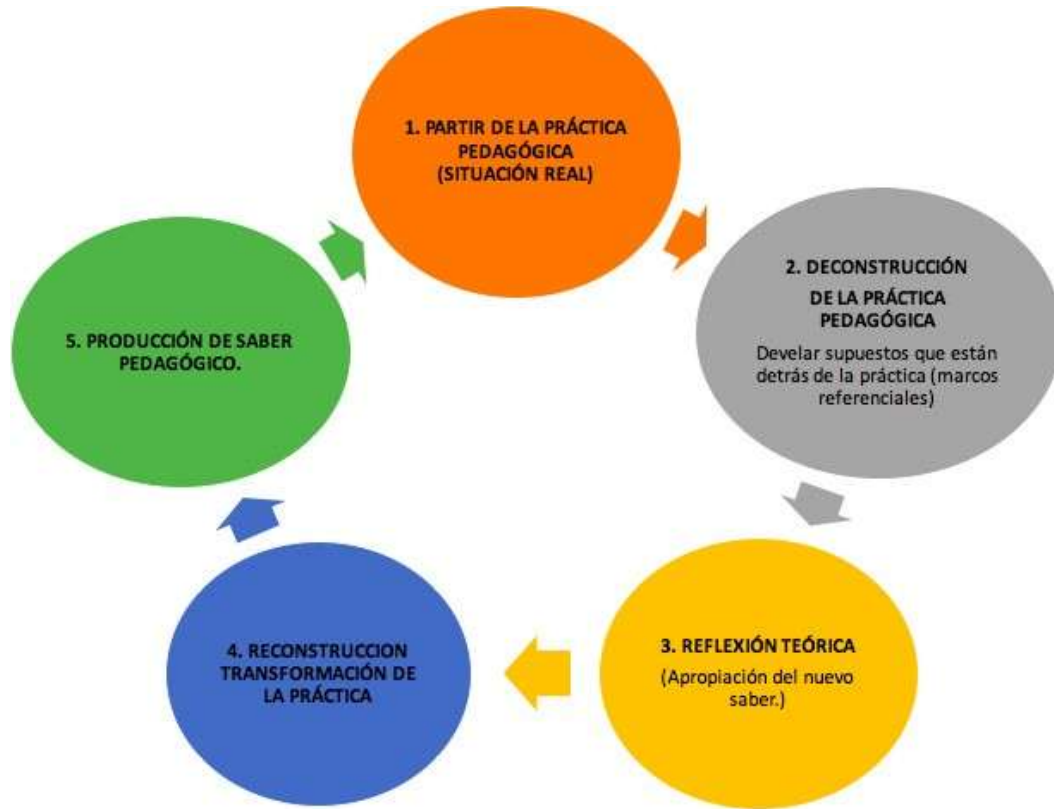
1. PARTIR DE LA PRÁCTICA PEDAGÓGICA (SITUACIÓN REAL)

2. DECONSTRUCCIÓN DE LA PRÁCTICA PEDAGÓGICA

Develar supuestos que están detrás de la práctica (marcos referenciales)

3. REFLEXIÓN TEÓRICA

(Apropiación del nuevo saber.)

4. RECONSTRUCCION TRANSFORMACIÓN DE LA PRÁCTICA

5. PRODUCCIÓN DE SABER PEDAGÓGICO.